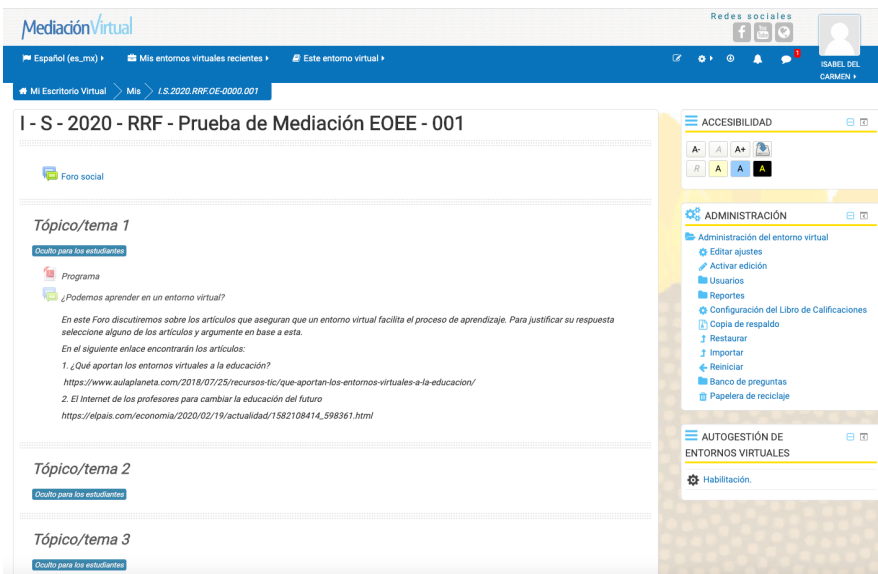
MediaciónVirtual

Redes sociales

Español (es_mx) ▸ Mis entornos virtuales recientes ▸ Este entorno virtual ▸

1

ISABEL DEL CARMEN ▸

Mi Escritorio Virtual > Mis > I.S.2020.RRF.OE-0000.001

I - S - 2020 - RRF - Prueba de Mediación EOEE - 001

Foro social

Tópico/tema 1

Oculto para los estudiantes

Programa

¿Podemos aprender en un entorno virtual?

En este Foro discutiremos sobre los artículos que aseguran que un entorno virtual facilita el proceso de aprendizaje. Para justificar su respuesta seleccione alguno de los artículos y argumente en base a esta.

En el siguiente enlace encontrarán los artículos:

1. ¿Qué aportan los entornos virtuales a la educación?

https://www.aulaplaneta.com/2018/07/25/recursos-tic/que-aportan-los-entornos-virtuales-a-la-educacion/

2. El Internet de los profesores para cambiar la educación del futuro

https://elpais.com/economia/2020/02/19/actualidad/1582108414_598361.html

Tópico/tema 2

Oculto para los estudiantes

Tópico/tema 3

Oculto para los estudiantes

ACCESIBILIDAD

A- A A+
R A A A

ADMINISTRACIÓN

Administración del entorno virtual
Editar ajustes
Activar edición
Usuarios
Reportes
Configuración del Libro de Calificaciones
Copia de respaldo
Restaurar
Importar
Reiniciar
Banco de preguntas
Papelera de reciclaje

AUTOGESTIÓN DE ENTORNOS VIRTUALES

Habilitación.